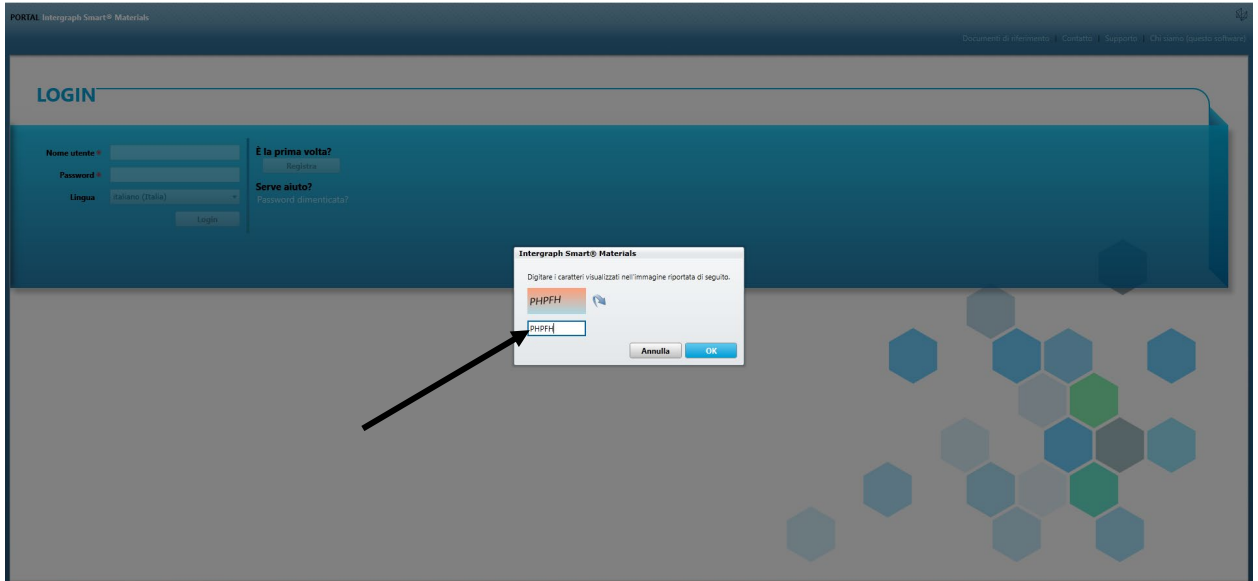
PORTAL Intergraph Smart® Materials

Documenti di riferimento | Contatto | Supporto | Chi siamo (questo software)

LOGIN

Nome utente *

Password *

Lingua Italiano (Italia)

Login

È la prima volta?

Registra

Serve aiuto?

Password dimenticata?

Intergraph Smart® Materials

Digitare i caratteri visualizzati nell'immagine riportata di seguito.

PHPFH

PHPFH

Annulla OK